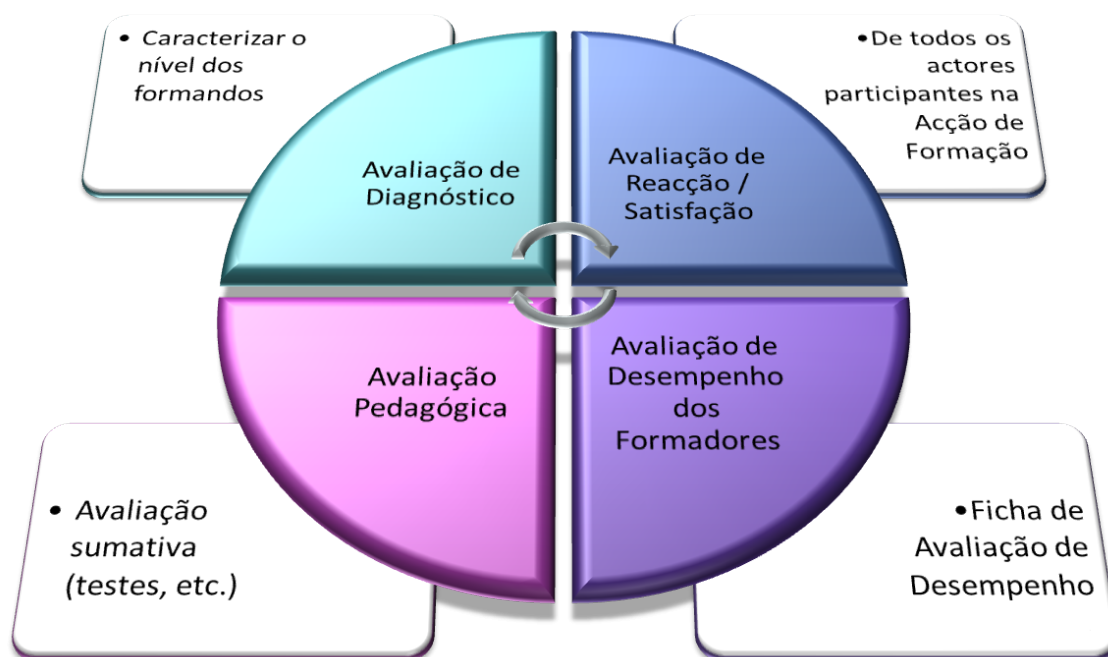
• Caracterizar o nível dos formandos

Avaliação de Diagnóstico

Avaliação de Reacção / Satisfação

• De todos os actores participantes na Acção de Formação

Avaliação Pedagógica

Avaliação de Desempenho dos Formadores

• Avaliação sumativa (testes, etc.)

• Ficha de Avaliação de Desempenho